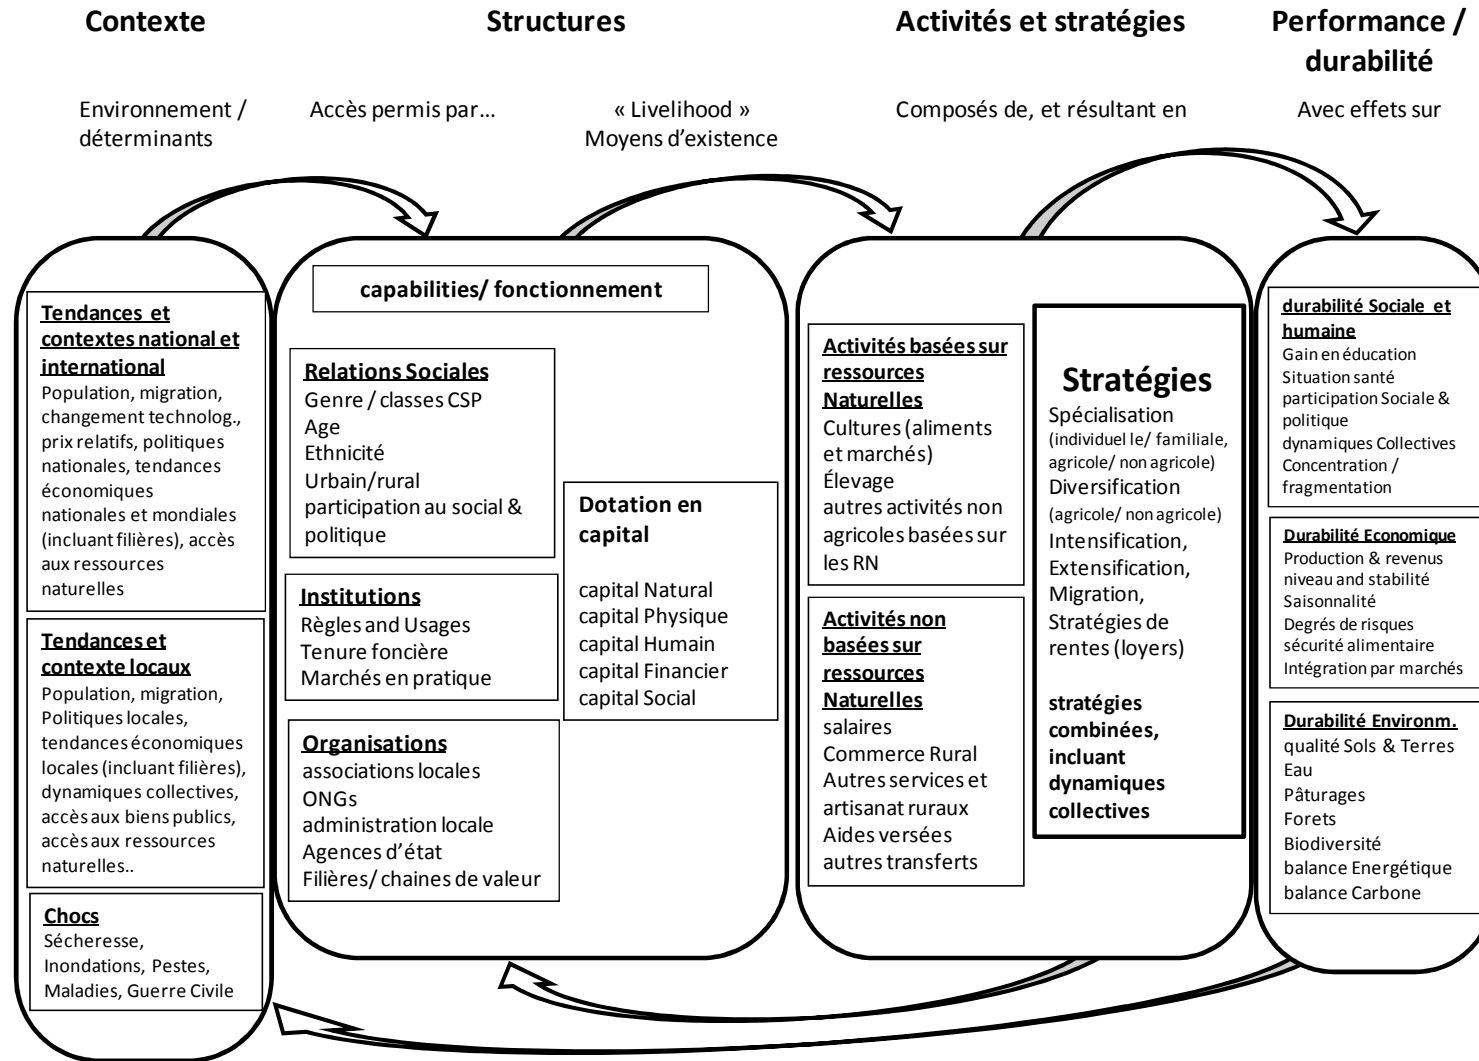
Contexte

Environnement / déterminants

Structures

Accès permis par…

« Livelihood » Moyens d'existence

Activités et stratégies

Composés de, et résultant en

Performance / durabilité

Avec effets sur

Tendances et contextes national et international
Population, migration, changement technolog., prix relatifs, politiques nationales, tendances économiques nationales et mondiales (incluant filières), accès aux ressources naturelles

Tendances et contexte locaux
Population, migration, Politiques locales, tendances économiques locales (incluant filières), dynamiques collectives, accès aux biens publics, accès aux ressources naturelles..

Chocs
Sécheresse, Inondations, Pestes, Maladies, Guerre Civile

capabilities/ fonctionnement

Relations Sociales
Genre / classes CSP
Age
Ethnicité
Urbain/rural
participation au social & politique

Institutions
Règles and Usages
Tenure foncière
Marchés en pratique

Organisations
associations locales
ONGs
administration locale
Agences d'état
Filières/ chaines de valeur

Dotation en capital
capital Natural
capital Physique
capital Humain
capital Financier
capital Social

Activités basées sur ressources Naturelles
Cultures (aliments et marchés)
Élevage
autres activités non agricoles basées sur les RN

Activités non basées sur ressources Naturelles
salaires
Commerce Rural
Autres services et artisanat ruraux
Aides versées
autres transferts

Stratégies
Spécialisation
(individuel le/ familiale, agricole/ non agricole)
Diversification
(agricole/ non agricole)
Intensification,
Extensification,
Migration,
Stratégies de rentes (loyers)

stratégies combinées, incluant dynamiques collectives

durabilité Sociale et humaine
Gain en éducation
Situation santé
participation Sociale & politique
dynamiques Collectives
Concentration / fragmentation

Durabilité Economique
Production & revenus niveau and stabilité
Saisonnalité
Degrés de risques
sécurité alimentaire
Intégration par marchés

Durabilité Environm.
qualité Sols & Terres
Eau
Pâturages
Forets
Biodiversité
balance Energétique
balance Carbone